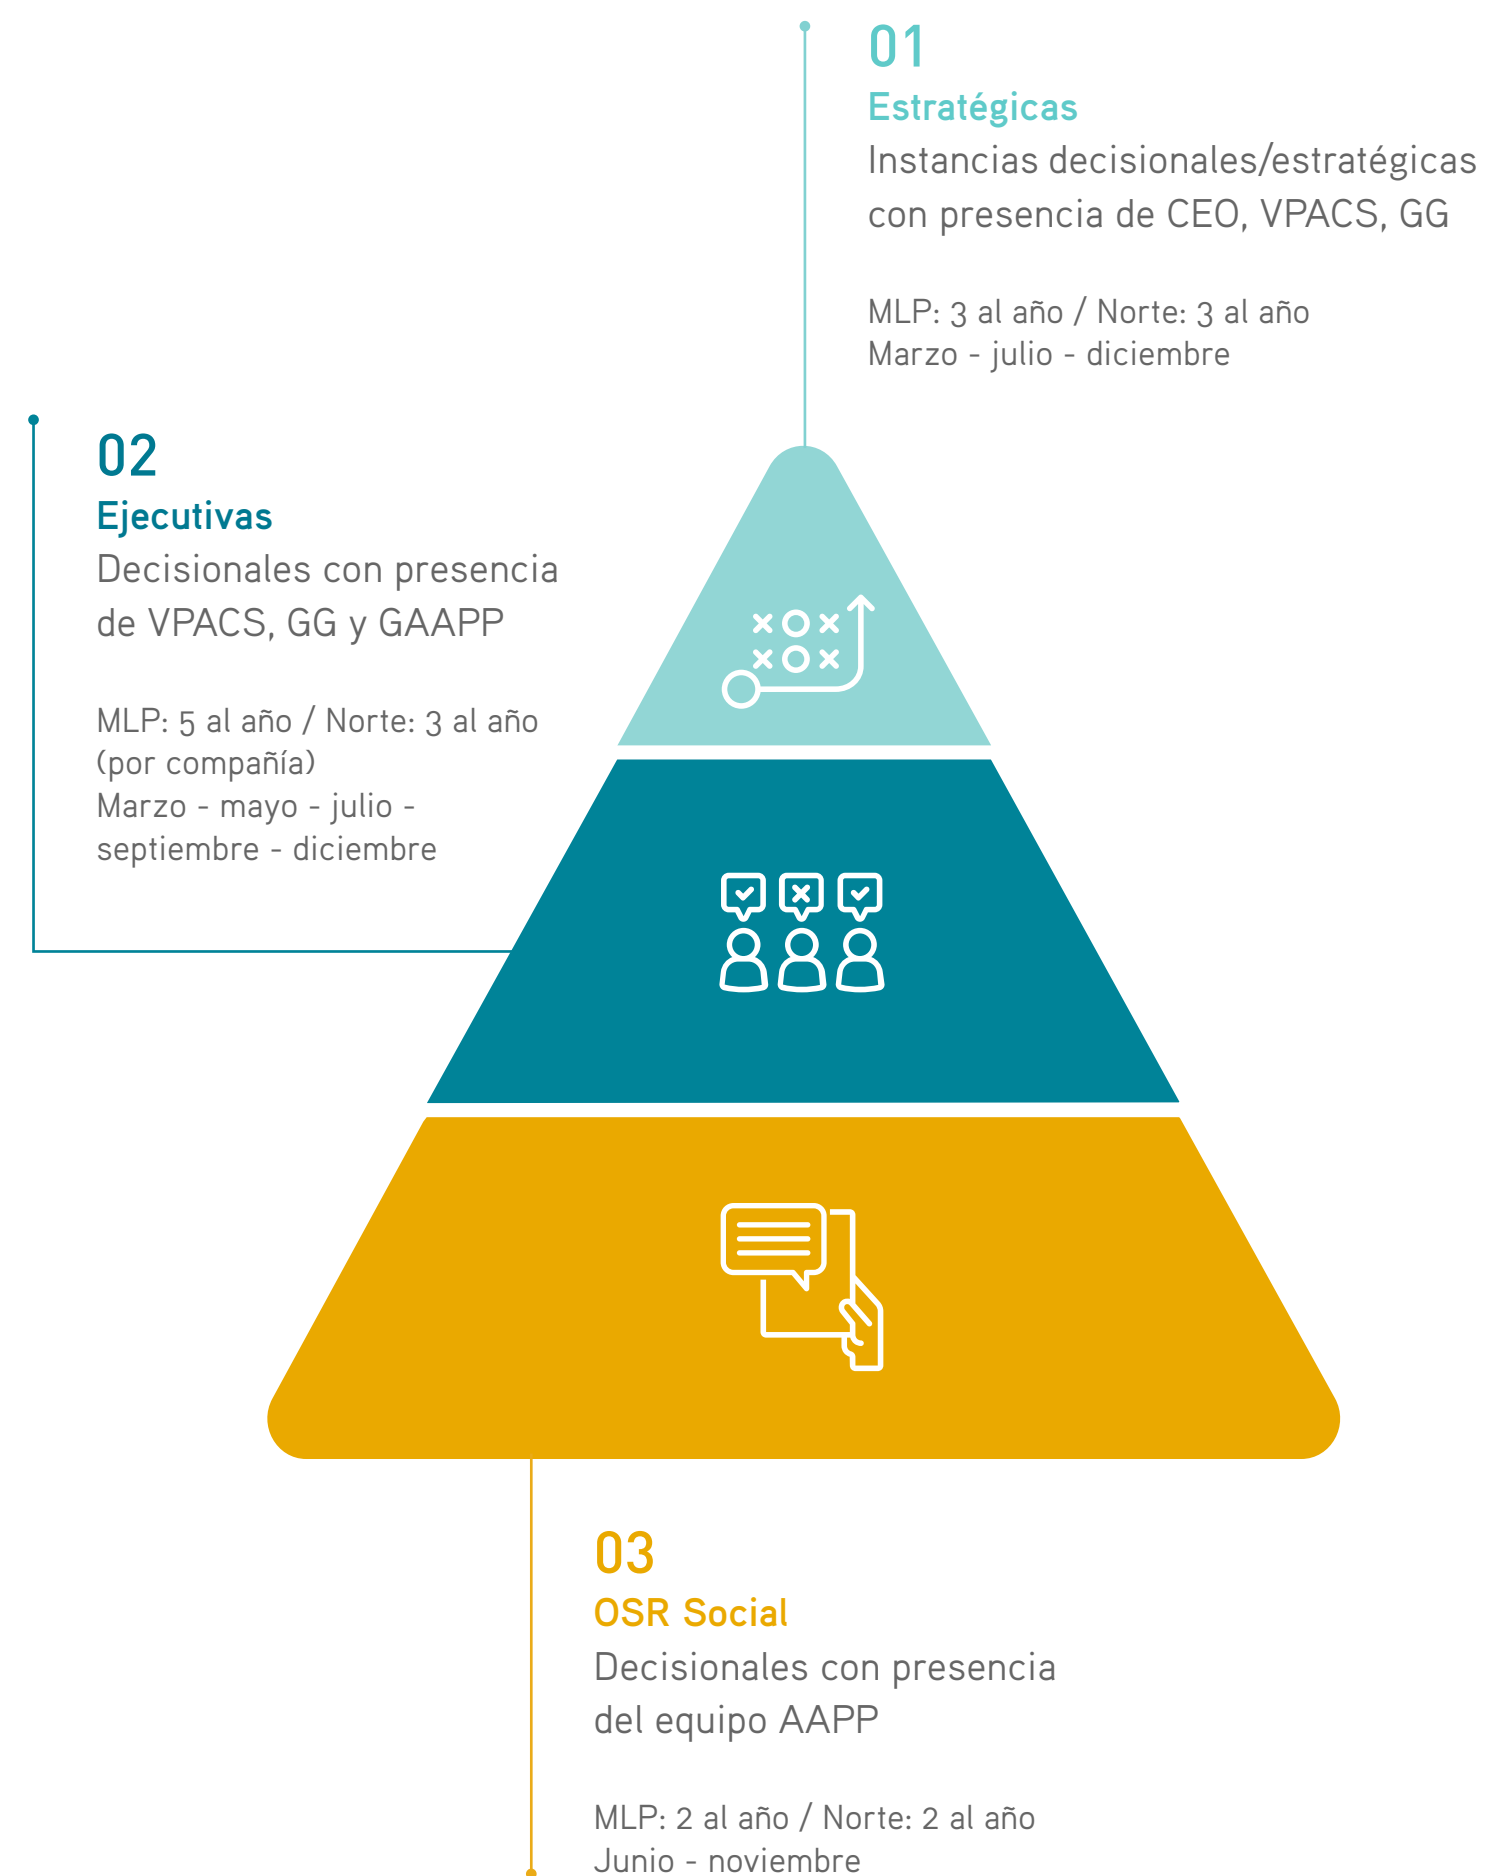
01
Estratégicas
Instancias decisionales/estratégicas con presencia de CEO, VPACS, GG

MLP: 3 al año / Norte: 3 al año
Marzo - julio - diciembre

02
Ejecutivas
Decisionales con presencia de VPACS, GG y GAAPP

MLP: 5 al año / Norte: 3 al año (por compañía)
Marzo - mayo - julio - septiembre - diciembre

03
OSR Social
Decisionales con presencia del equipo AAPP

MLP: 2 al año / Norte: 2 al año
Junio - noviembre